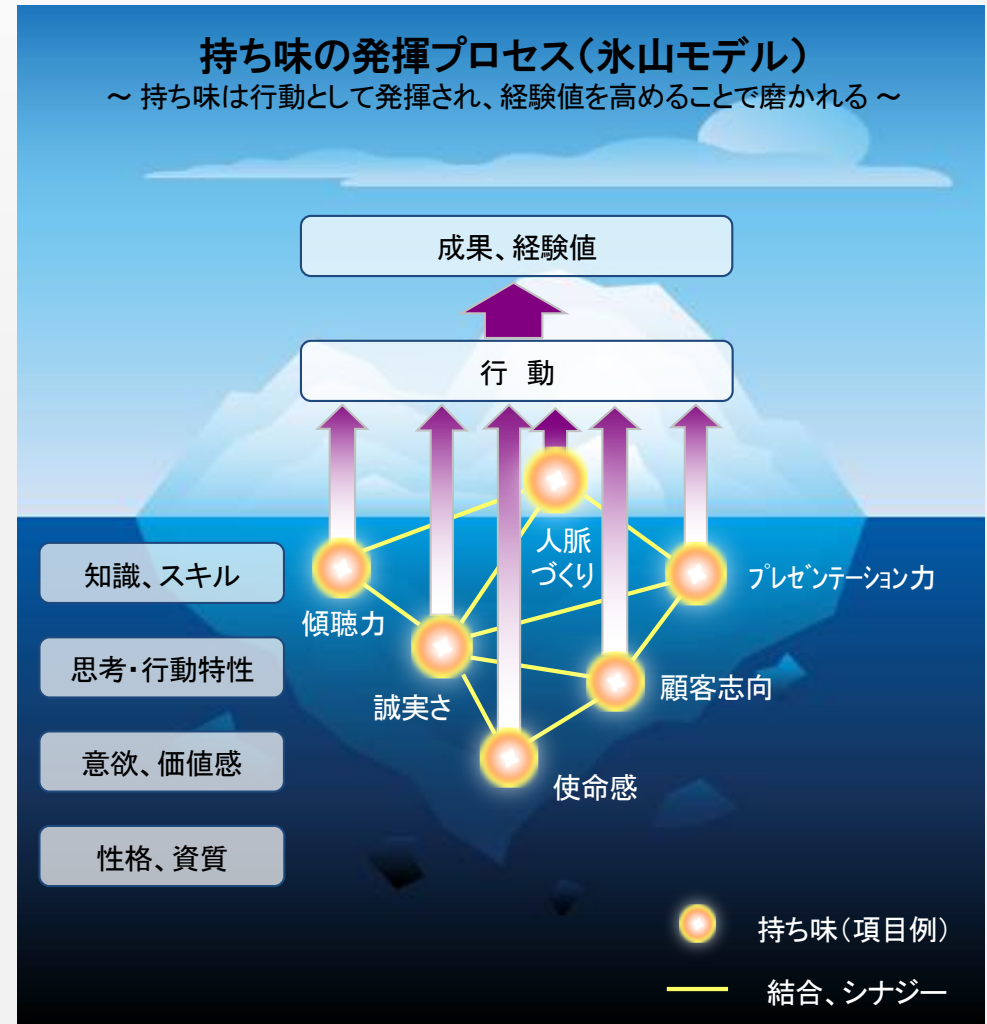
持ち味の発揮プロセス（氷山モデル）
～ 持ち味は行動として発揮され、経験値を高めることで磨かれる ～

成果、経験値

行　動

知識、スキル

思考・行動特性

意欲、価値感

性格、資質

傾聴力

人脈づくり

プレゼンテーション力

誠実さ

顧客志向

使命感

持ち味（項目例）

結合、シナジー